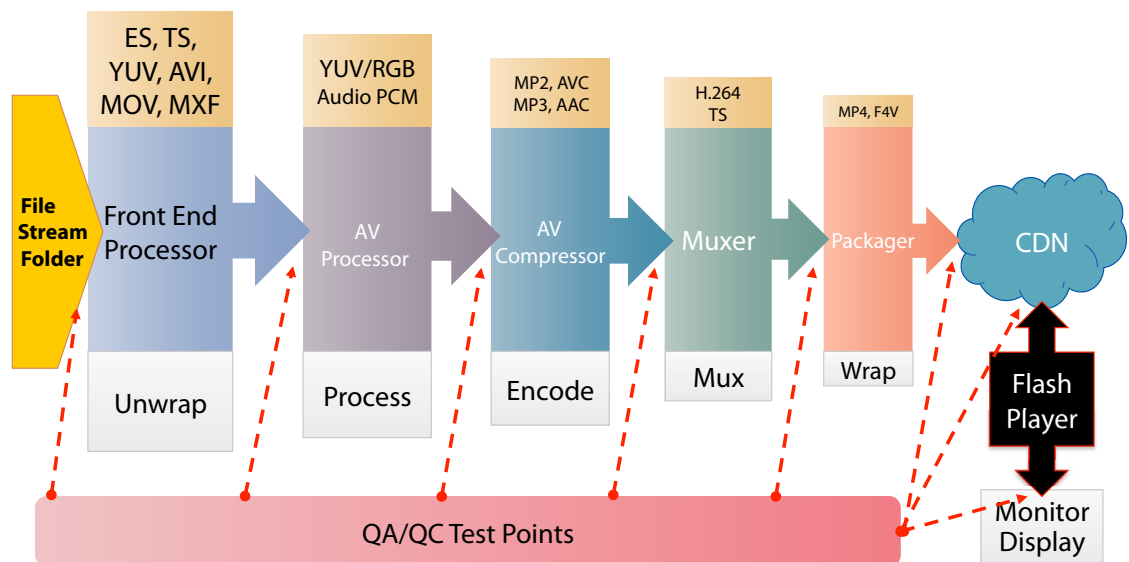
ES, TS, YUV, AVI, MOV, MXF

YUV/RGB Audio PCM

MP2, AVC MP3, AAC

H.264 TS

MP4, F4V

File Stream Folder

Front End Processor

AV Processor

AV Compressor

Muxer

Packager

CDN

Unwrap

Process

Encode

Mux

Wrap

Flash Player

QA/QC Test Points

Monitor Display